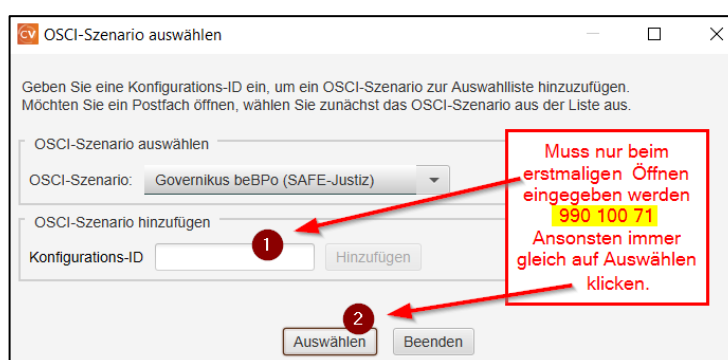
CV OSCI-Szenario auswählen

Geben Sie eine Konfigurations-ID ein, um ein OSCI-Szenario zur Auswahlliste hinzuzufügen. Möchten Sie ein Postfach öffnen, wählen Sie zunächst das OSCI-Szenario aus der Liste aus.

OSCI-Szenario auswählen

OSCI-Szenario: Governikus beBPo (SAFE-Justiz)

OSCI-Szenario hinzufügen

Konfigurations-ID

Hinzufügen

1

Muss nur beim erstmaligen Öffnen eingegeben werden 990 100 71 Ansonsten immer gleich auf Auswählen klicken.

2

Auswählen

Beenden